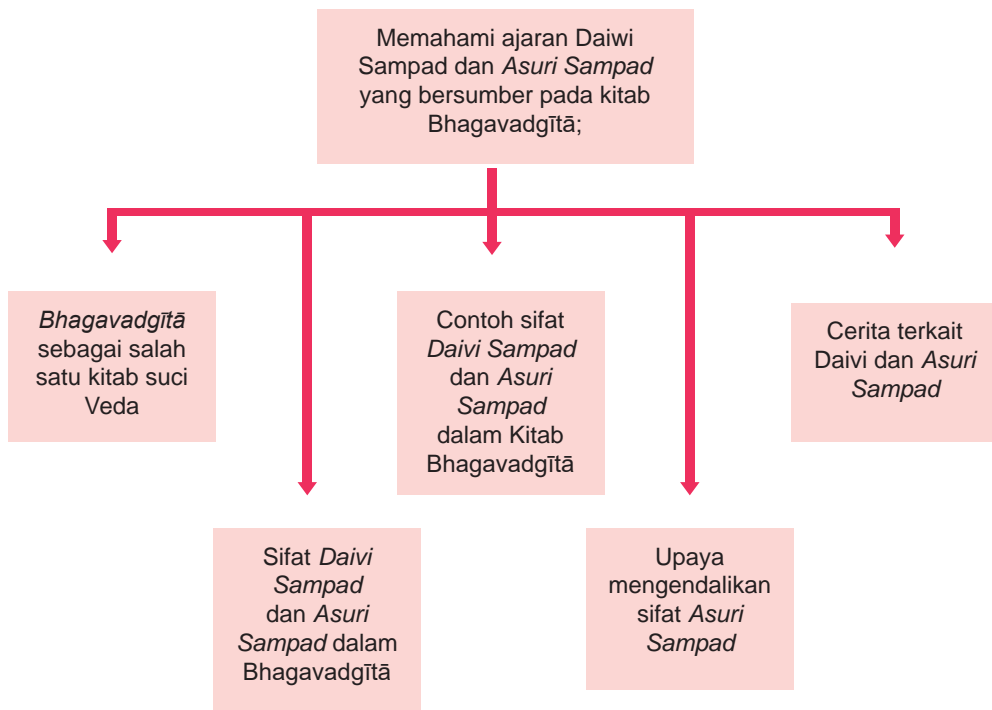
Memahami ajaran Daiwi Sampad dan Asuri Sampad yang bersumber pada kitab Bhagavadgītā;

Bhagavadgītā sebagai salah satu kitab suci Veda

Sifat Daivi Sampad dan Asuri Sampad dalam Bhagavadgītā

Contoh sifat Daivi Sampad dan Asuri Sampad dalam Kitab Bhagavadgītā

Upaya mengendalikan sifat Asuri Sampad

Cerita terkait Daivi dan Asuri Sampad